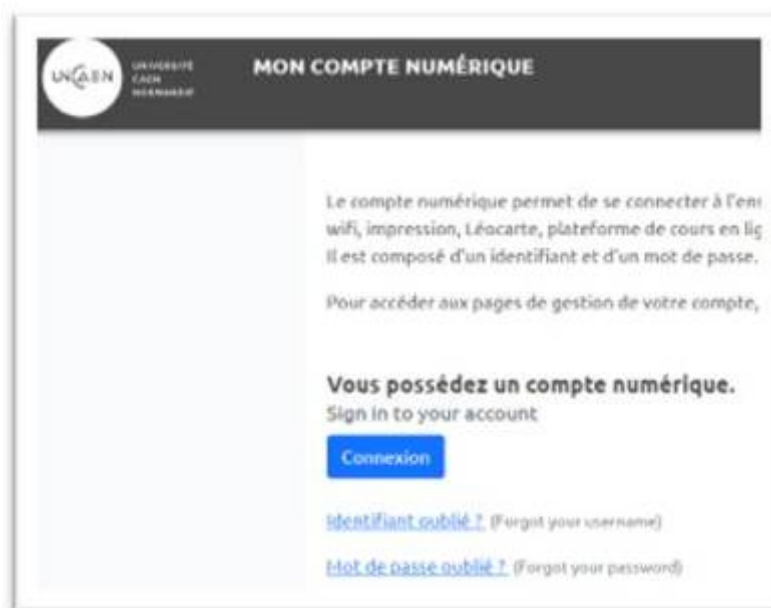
UNICAEN UNIVERSITÉ CAEN NORMANDIE

MON COMPTE NUMÉRIQUE

Le compte numérique permet de se connecter à l'en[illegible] wifi, impression, Léocarte, plateforme de cours en lig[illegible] Il est composé d'un identifiant et d'un mot de passe.

Pour accéder aux pages de gestion de votre compte, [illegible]

Vous possédez un compte numérique.
Sign in to your account

Connexion

Identifiant oublié ? (Forgot your username)

Mot de passe oublié ? (Forgot your password)